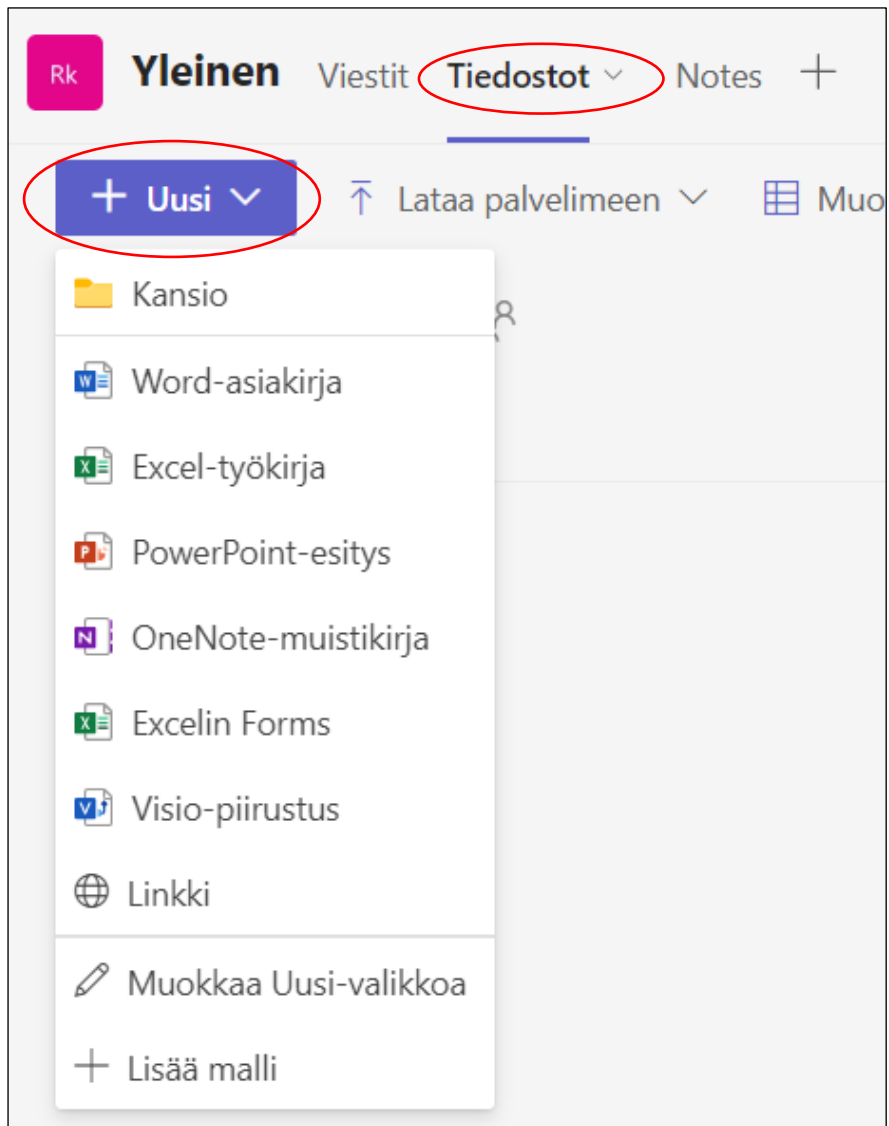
Rk Yleinen Viestit Tiedostot Notes +

+ Uusi Lataa palvelimeen Muo

Kansio

Word-asiakirja

Excel-työkirja

PowerPoint-esitys

OneNote-muistikirja

Excelin Forms

Visio-piirustus

Linkki

Muokkaa Uusi-valikkoa

+ Lisää malli